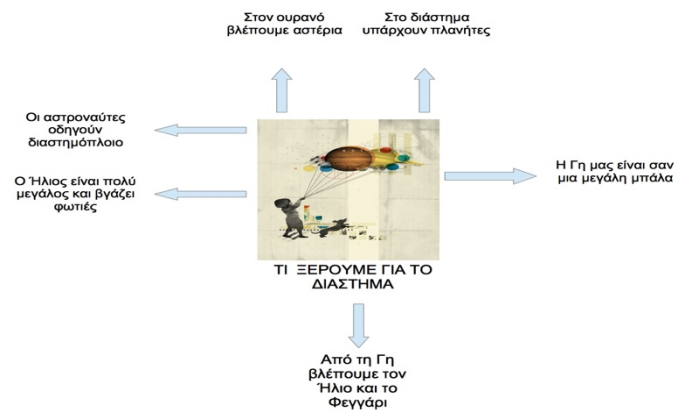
Στον ουρανό βλέπουμε αστέρια

Στο διάστημα υπάρχουν πλανήτες

Οι αστροναύτες οδηγούν διαστημόπλοιο

Ο Ήλιος είναι πολύ μεγάλος και βγάζει φωτιές

Η Γη μας είναι σαν μια μεγάλη μπάλα

ΤΙ ΞΕΡΟΥΜΕ ΓΙΑ ΤΟ ΔΙΑΣΤΗΜΑ

Από τη Γη βλέπουμε τον Ήλιο και το Φεγγάρι